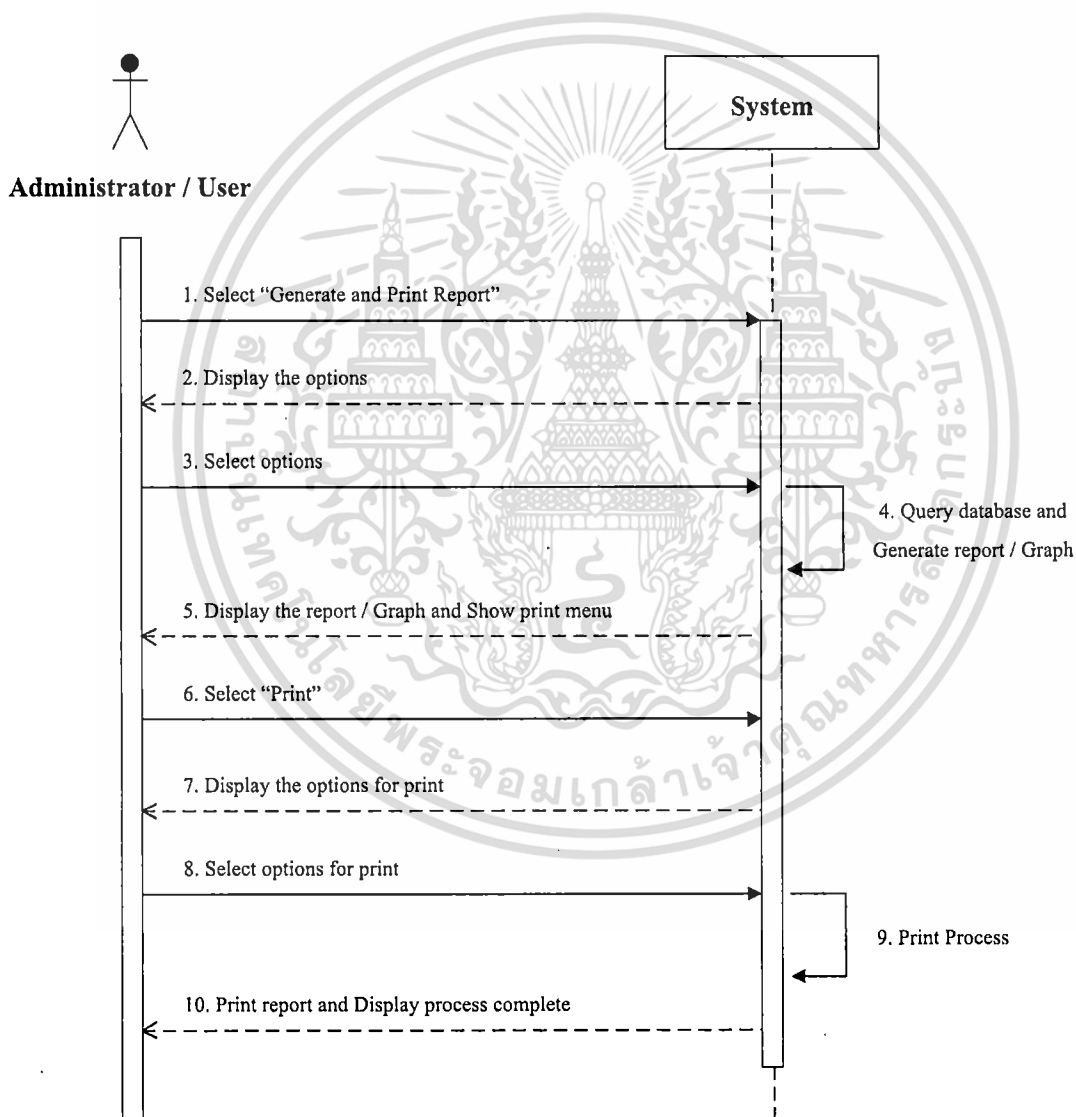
System

Administrator / User

1. Select "Generate and Print Report"

2. Display the options

3. Select options

4. Query database and Generate report / Graph

5. Display the report / Graph and Show print menu

6. Select "Print"

7. Display the options for print

8. Select options for print

9. Print Process

10. Print report and Display process complete

สถาบันเทคโนโลยีพระจอมเกล้าเจ้าคุณทหารลาดกระบัง